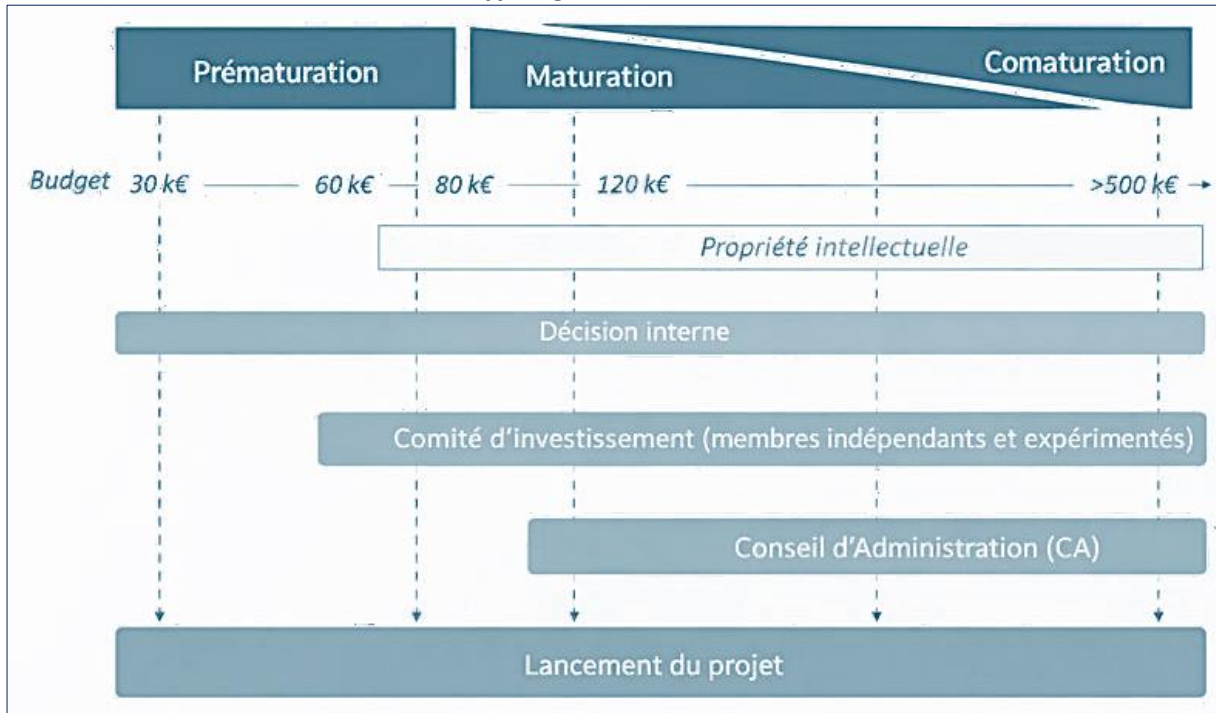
Prématuration

Maturation

Comaturation

Budget 30 k€ 60 k€ 80 k€ 120 k€ >500 k€

Propriété intellectuelle

Décision interne

Comité d'investissement (membres indépendants et expérimentés)

Conseil d'Administration (CA)

Lancement du projet